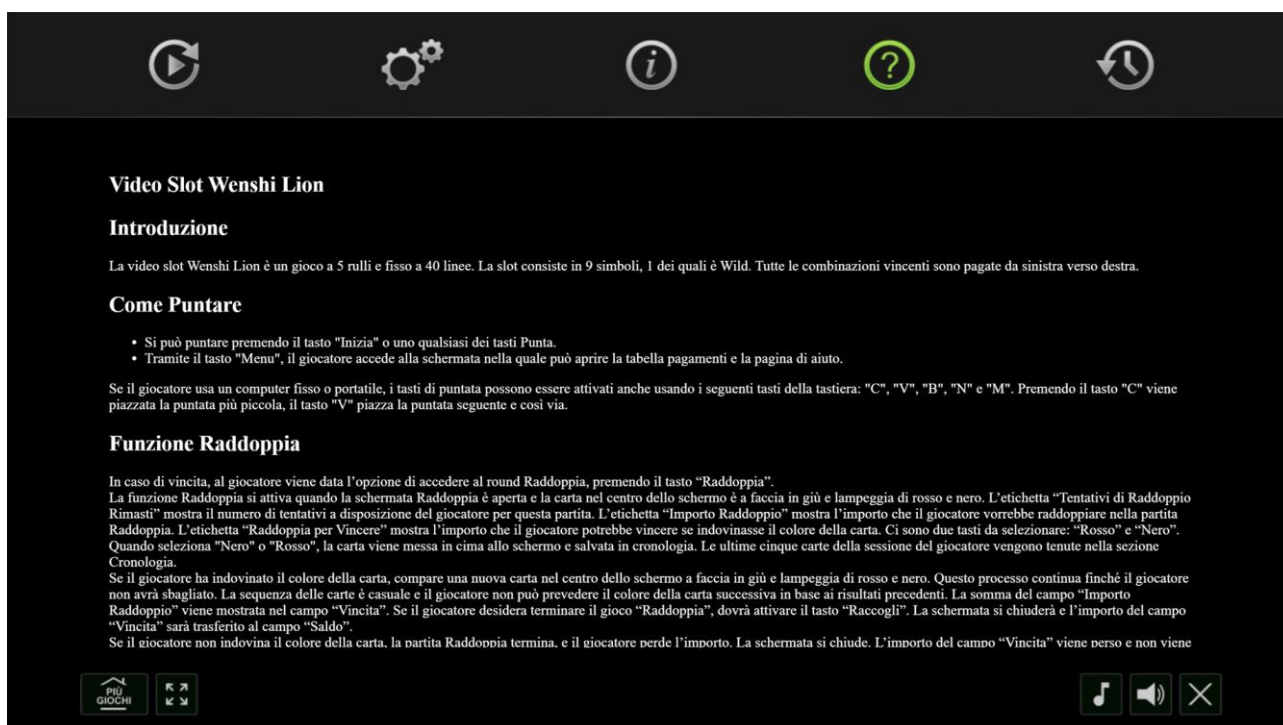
Video Slot Wenshi Lion

Introduzione

La video slot Wenshi Lion è un gioco a 5 rulli e fisso a 40 linee. La slot consiste in 9 simboli, 1 dei quali è Wild. Tutte le combinazioni vincenti sono pagate da sinistra verso destra.

Come Puntare

- Si può puntare premendo il tasto "Inizia" o uno qualsiasi dei tasti Punta.
- Tramite il tasto "Menu", il giocatore accede alla schermata nella quale può aprire la tabella pagamenti e la pagina di aiuto.

Se il giocatore usa un computer fisso o portatile, i tasti di puntata possono essere attivati anche usando i seguenti tasti della tastiera: "C", "V", "B", "N" e "M". Premendo il tasto "C" viene piazzata la puntata più piccola, il tasto "V" piazza la puntata seguente e così via.

Funzione Raddoppia

In caso di vincita, al giocatore viene data l'opzione di accedere al round Raddoppia, premendo il tasto "Raddoppia".
La funzione Raddoppia si attiva quando la schermata Raddoppia è aperta e la carta nel centro dello schermo è a faccia in giù e lampeggia di rosso e nero. L'etichetta "Tentativi di Raddoppio Rimasti" mostra il numero di tentativi a disposizione del giocatore per questa partita. L'etichetta "Importo Raddoppio" mostra l'importo che il giocatore vorrebbe raddoppiare nella partita Raddoppia. L'etichetta "Raddoppia per Vincere" mostra l'importo che il giocatore potrebbe vincere se indovinasse il colore della carta. Ci sono due tasti da selezionare: "Rosso" e "Nero". Quando seleziona "Nero" o "Rosso", la carta viene messa in cima allo schermo e salvata in cronologia. Le ultime cinque carte della sessione del giocatore vengono tenute nella sezione Cronologia.
Se il giocatore ha indovinato il colore della carta, compare una nuova carta nel centro dello schermo a faccia in giù e lampeggia di rosso e nero. Questo processo continua finché il giocatore non avrà sbagliato. La sequenza delle carte è casuale e il giocatore non può prevedere il colore della carta successiva in base ai risultati precedenti. La somma del campo "Importo Raddoppio" viene mostrata nel campo "Vincita". Se il giocatore desidera terminare il gioco "Raddoppia", dovrà attivare il tasto "Raccogli". La schermata si chiuderà e l'importo del campo "Vincita" sarà trasferito al campo "Saldo".
Se il giocatore non indovina il colore della carta, la partita Raddoppia termina, e il giocatore perde l'importo. La schermata si chiude. L'importo del campo "Vincita" viene perso e non viene

PIÙ GIOCHI